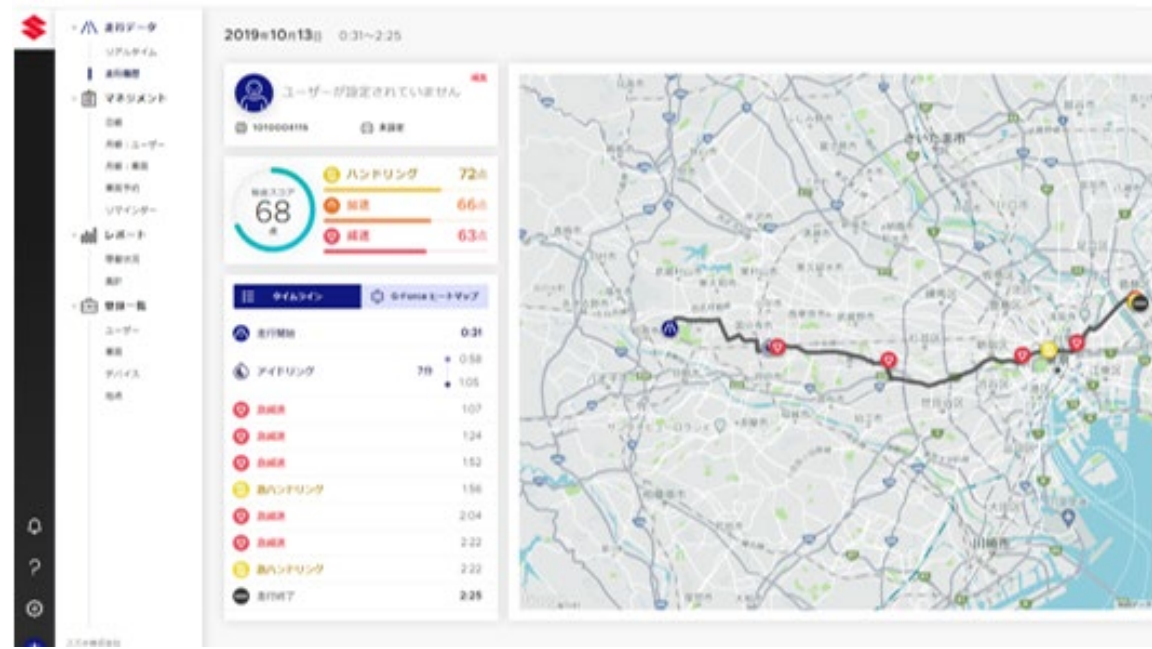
走行データ
リアルタイム
走行履歴
マネジメント
日報
月報：ユーザー
月報：車両
車両予約
リマインダー
レポート
稼働状況
集計
登録一覧
ユーザー
車両
デバイス
拠点

2019年10月13日 0:31~2:25

ユーザーが設定されていません
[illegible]
1010004116
未設定

総合スコア
68
点
ハンドリング 72点
加速 66点
減速 63点

タイムライン
G-Force ヒートマップ

走行開始 0:31
アイドリング 7分 0:58 1:05
急減速 1:07
急減速 1:24
急減速 1:52
急ハンドリング 1:56
急減速 2:04
急減速 2:22
急ハンドリング 2:22
走行終了 2:25

さいたま市
川崎市
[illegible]